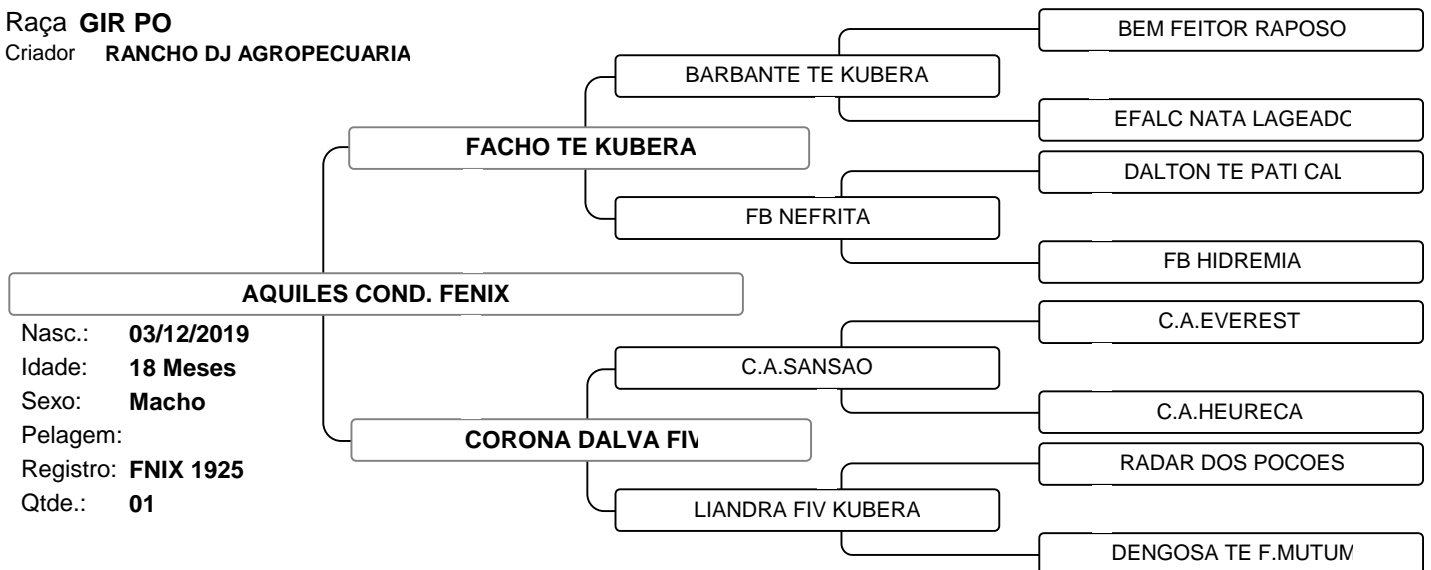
Raça GIR PO
Criador RANCHO DJ AGROPECUARIA

AQUILES COND. FENIX

Nasc.: 03/12/2019
Idade: 18 Meses
Sexo: Macho
Pelagem:
Registro: FNIX 1925
Qtde.: 01

FACHO TE KUBERA

BARBANTE TE KUBERA

BEM FEITOR RAPOSO

EFALC NATA LAGEADC

FB NEFRITA

DALTON TE PATI CAL

FB HIDREMIA

CORONA DALVA FIV

C.A.SANSAO

C.A.EVEREST

C.A.HEURECA

LIANDRA FIV KUBERA

RADAR DOS POCOES

DENGOSA TE F.MUTUM